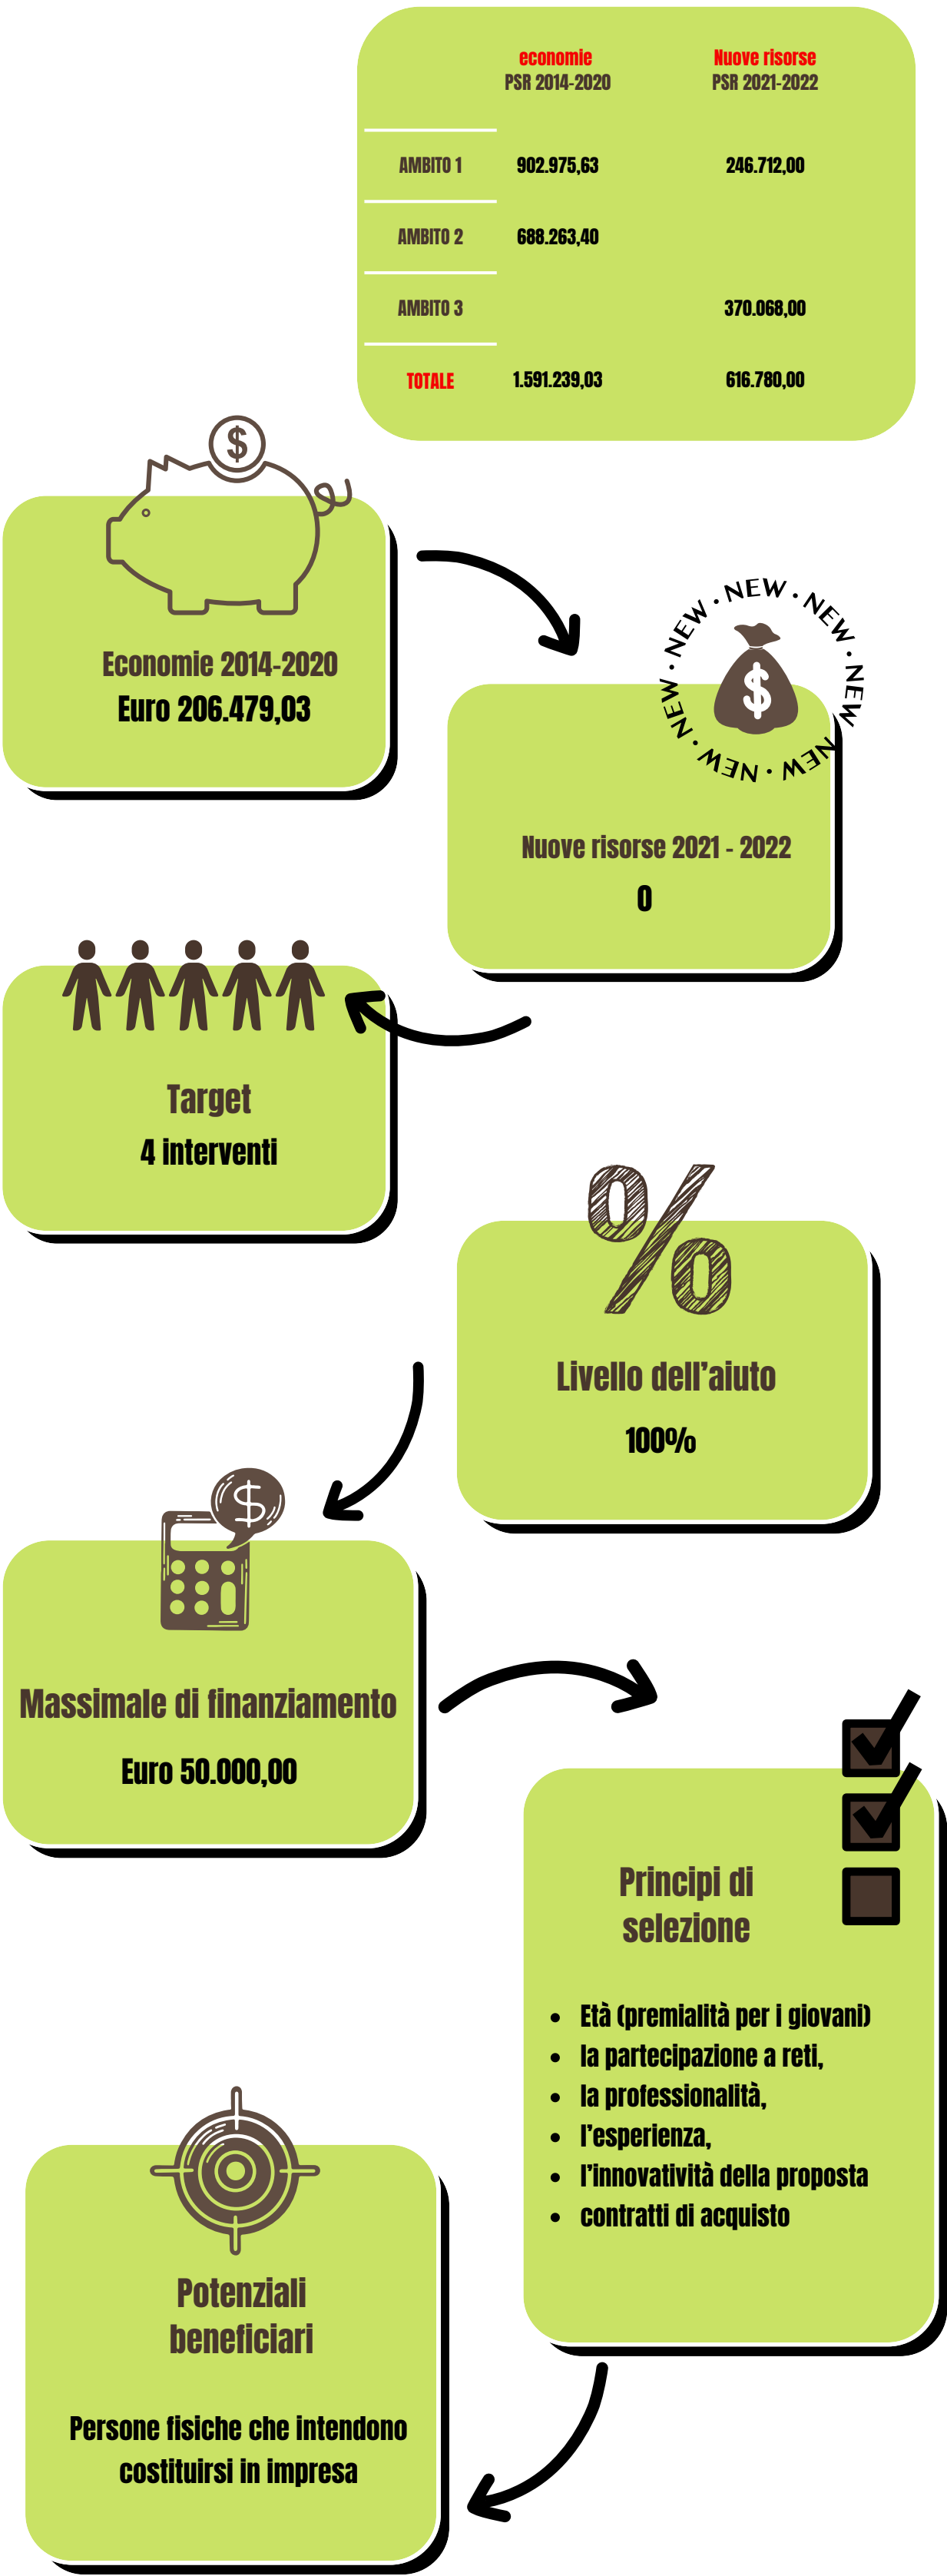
|  | economie PSR 2014-2020 | Nuove risorse PSR 2021-2022 |
|---|---|---|
| AMBITO 1 | 902.975,63 | 246.712,00 |
| AMBITO 2 | 688.263,40 |  |
| AMBITO 3 |  | 370.068,00 |
| TOTALE | 1.591.239,03 | 616.780,00 |

$

Economie 2014-2020
Euro 206.479,03

NEW · NEW · NEW · NEW · NEW · NEW ·

$

Nuove risorse 2021 - 2022
0

Target
4 interventi

%

Livello dell'aiuto
100%

$

Massimale di finanziamento
Euro 50.000,00

Principi di selezione

- Età (premialità per i giovani)
- la partecipazione a reti,
- la professionalità,
- l'esperienza,
- l'innovatività della proposta
- contratti di acquisto

Potenziali beneficiari

Persone fisiche che intendono costituirsi in impresa